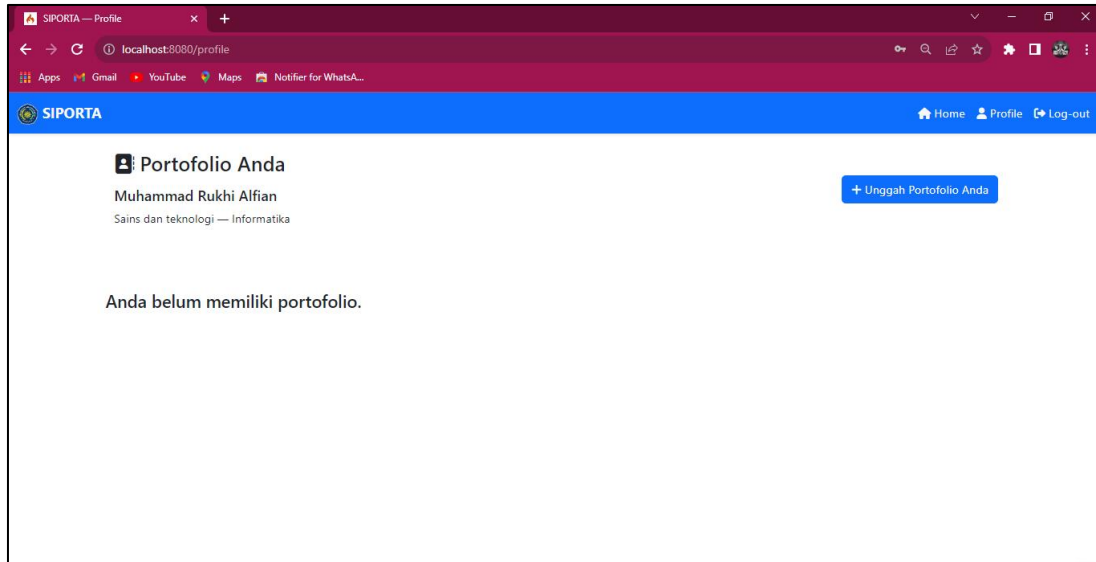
SIPORTA — Profile
×
+
localhost:8080/profile
Apps Gmail YouTube Maps Notifier for WhatsA...

SIPORTA
Home Profile Log-out

Portofolio Anda
Muhammad Rukhi Alfian
Sains dan teknologi — Informatika

+ Unggah Portofolio Anda

Anda belum memiliki portofolio.